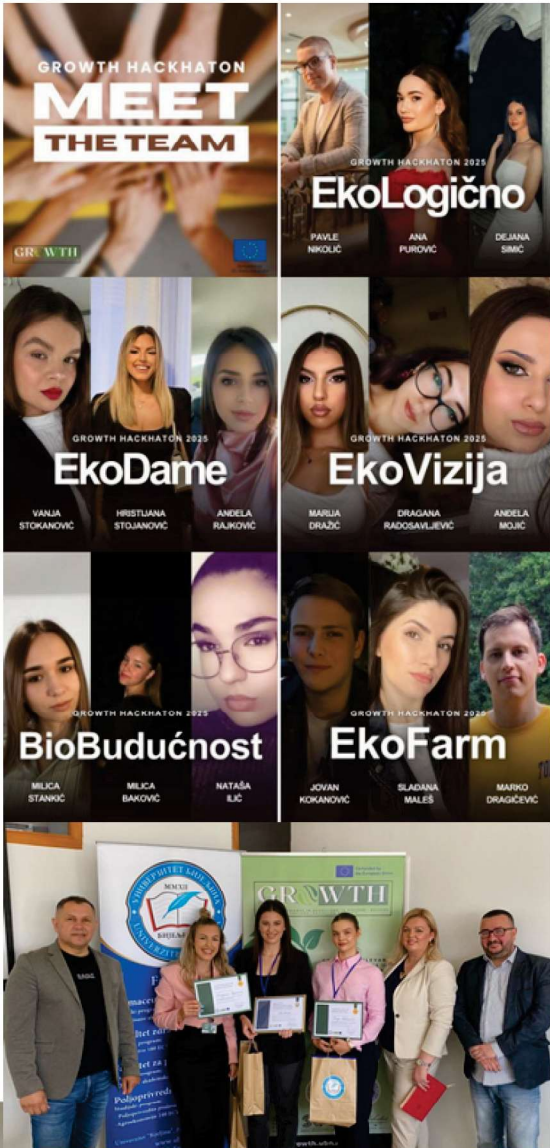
GROWTH HACKHATON
MEET
THE TEAM

GROWTH

GROWTH HACKHATON 2025
EkoLogično
PAVLE NIKOLIĆ
ANA PUROVIĆ
DEJANA SIMIĆ

GROWTH HACKHATON 2025
EkoDame
VANJA STOKANOVIĆ
HRISTIJANA STOJANOVIĆ
ANĐELA RAJKOVIĆ

GROWTH HACKHATON 2025
EkoVizija
MARIJA DRAŽIĆ
DRAGANA RADOSAVLJEVIĆ
ANĐELA MOJIĆ

GROWTH HACKHATON 2025
BioBudućnost
MILICA STANKIĆ
MILICA BAKOVIĆ
NATAŠA ILIĆ

GROWTH HACKHATON 2025
EkoFarm
JOVAN KOKANOVIĆ
SLAĐANA MALEŠ
MARKO DRAGIČEVIĆ

УНИВЕРЗИТЕТ БИЈЕЉИНА
MMXII
BIJELJINA
UNIVERZITET

GROWTH

Poljoprivreda